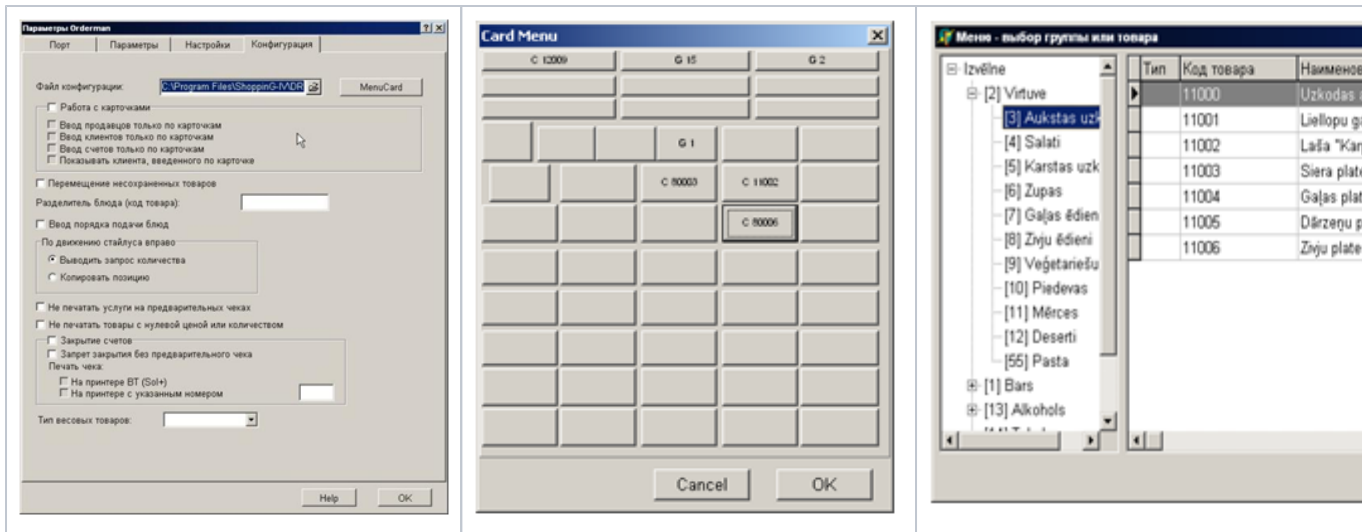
Параметры Orderman

Порт | Параметры | Настройки | Конфигурация

Файл конфигурации: C:\Program Files\ShoppinG-IV\DR

MenuCard

Работа с карточками

Ввод продавцов только по карточкам

Ввод клиентов только по карточкам

Ввод счетов только по карточкам

Показывать клиента, введенного по карточке

Перемещение несохраненных товаров

Разделитель блюда (код товара):

Ввод порядка подачи блюд

По движению стайлуса вправо

Выводить запрос количества

Копировать позицию

Не печатать услуги на предварительных чеках

Не печатать товары с нулевой ценой или количеством

Закрытие счетов

Запрет закрытия без предварительного чека

Печать чека:

На принтере BT (Sol+)

На принтере с указанным номером

Тип весовых товаров:

Help | OK

Card Menu

C 12009 | G 15 | G 2

G 1

C 80003 | C 11002

C 80006

Cancel | OK

Меню - выбор группы или товара

Izvēlne
[2] Virtuve
[3] Aukstas uzk
[4] Salati
[5] Karstas uzk
[6] Zupas
[7] Gaļas ēdien
[8] Zivju ēdieni
[9] Veģetariešu
[10] Piedevas
[11] Mērces
[12] Deserti
[55] Pasta
[1] Bars
[13] Alkohols

| Тип | Код товара | Наименов |
|---|---|---|
| | 11000 | Uzkodas |
| | 11001 | Liellopu ga |
| | 11002 | Laša "Kar |
| | 11003 | Siera plate |
| | 11004 | Gaļas plat |
| | 11005 | Dārzeņu p |
| | 11006 | Zivju plate |